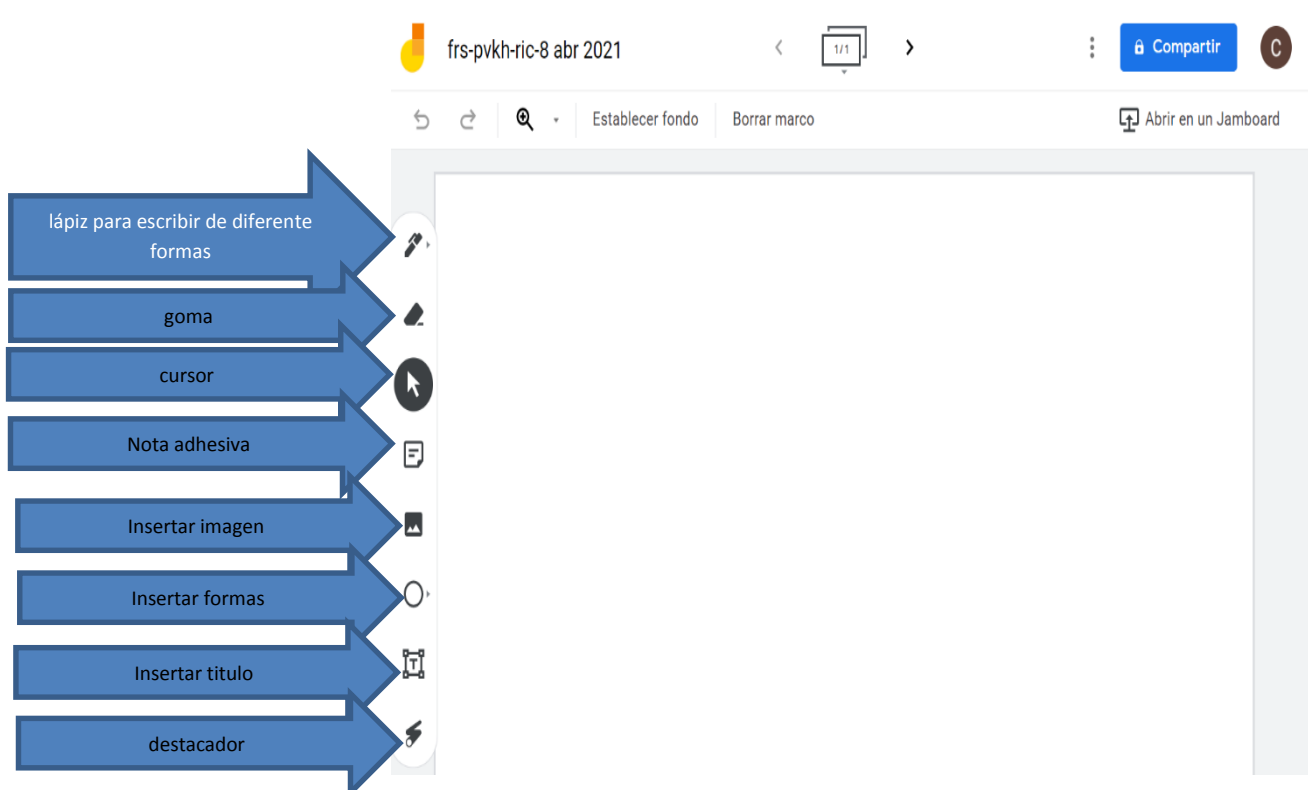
frs-pvkh-ric-8 abr 2021

1/1

Compartir

C

Establecer fondo

Borrar marco

Abrir en un Jamboard

lápiz para escribir de diferente formas

goma

cursor

Nota adhesiva

Insertar imagen

Insertar formas

Insertar titulo

destacador